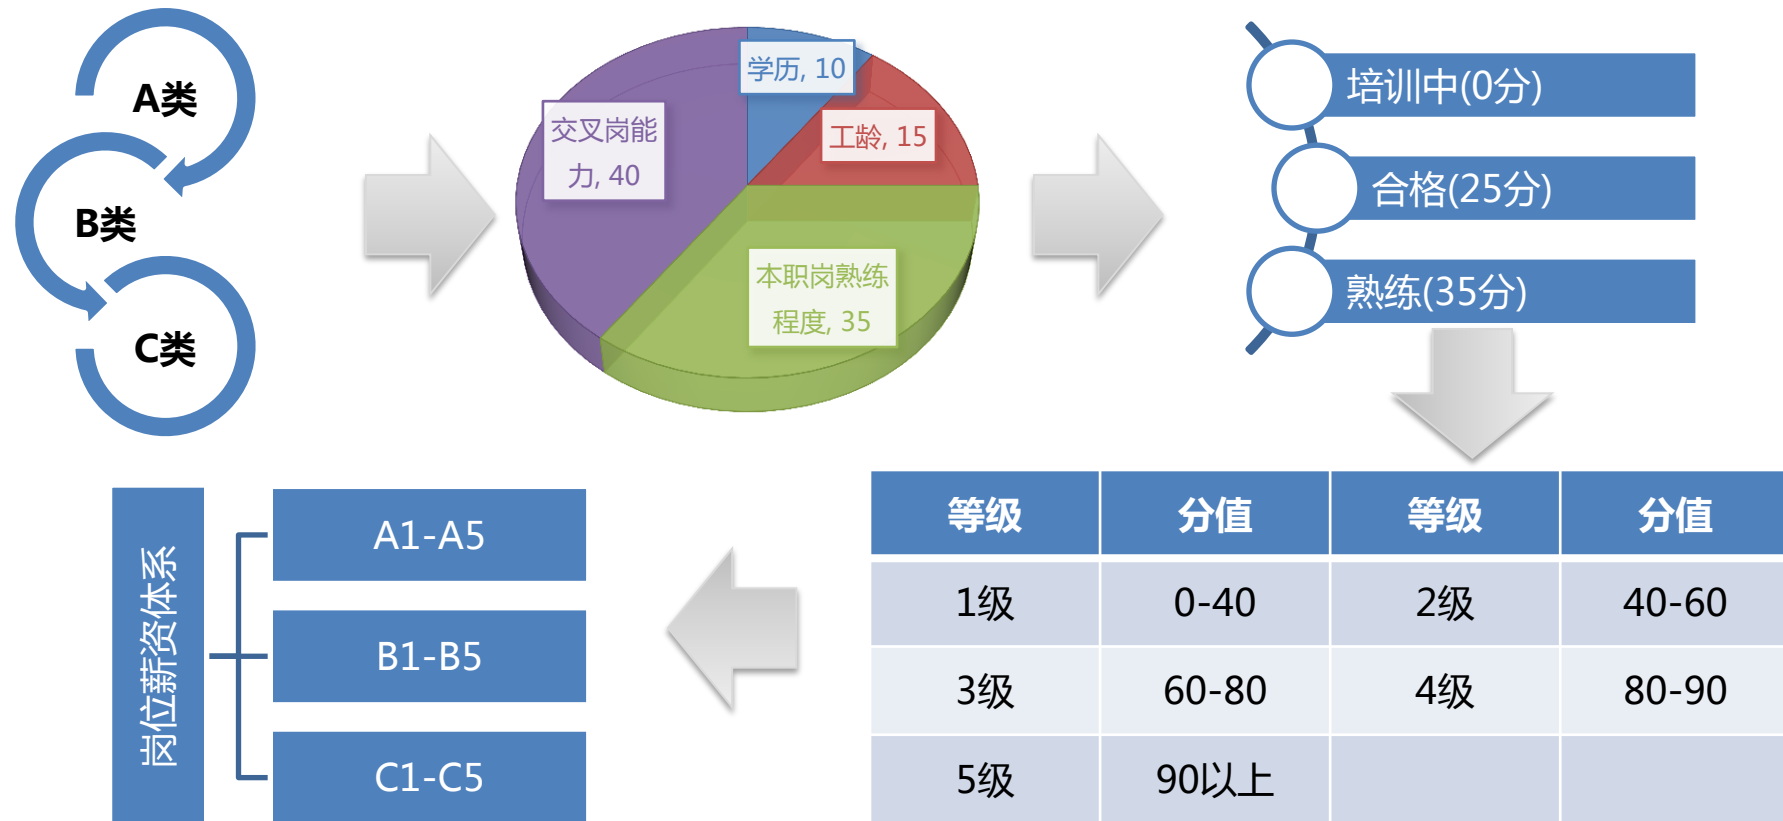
A类
B类
C类

学历, 10
工龄, 15
交叉岗能力, 40
本职岗熟练程度, 35

培训中(0分)
合格(25分)
熟练(35分)

| 等级 | 分值 | 等级 | 分值 |
|---|---|---|---|
| 1级 | 0-40 | 2级 | 40-60 |
| 3级 | 60-80 | 4级 | 80-90 |
| 5级 | 90以上 | | |

岗位薪资体系
A1-A5
B1-B5
C1-C5